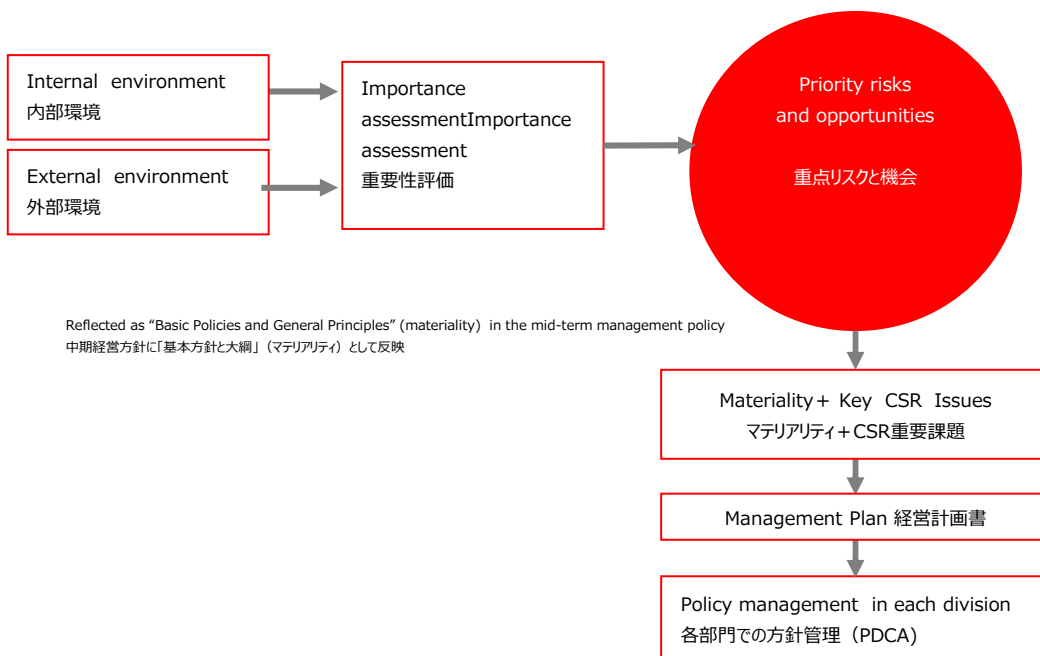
Internal environment
内部環境

External environment
外部環境

Importance assessmentImportance assessment
重要性評価

Priority risks and opportunities

重点リスクと機会

Reflected as “Basic Policies and General Principles” (materiality) in the mid-term management policy
中期経営方針に「基本方針と大綱」（マテリアリティ）として反映

Materiality＋ Key CSR Issues
マテリアリティ＋CSR重要課題

Management Plan 経営計画書

Policy management in each division
各部門での方針管理（PDCA)